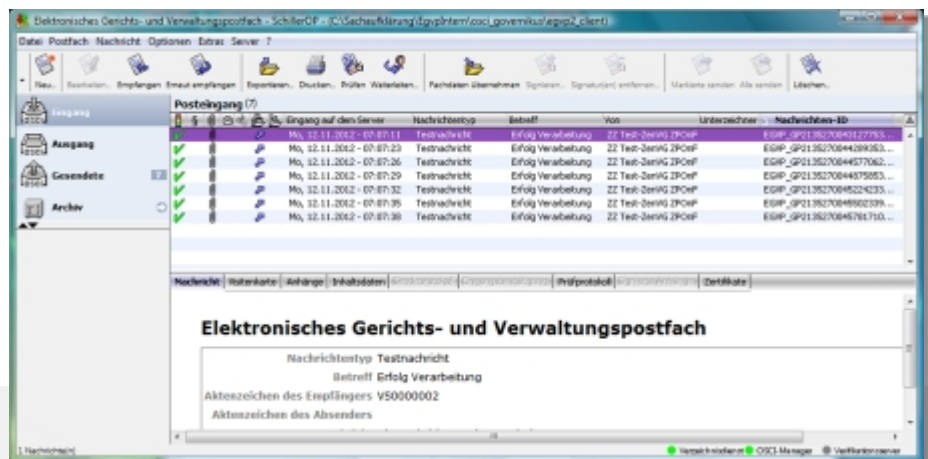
Elektronisches Gerichts- und Verwaltungspostfach - SchillerDP - (C:\Sachaufklärung\Egvp\Intern\osci_governikus\egvp2_client)

Datei Postfach Nachricht Optionen Extras Server ?

Neu.. Bearbeiten.. Empfangen Erneut empfangen Exportieren.. Drucken.. Prüfen Weiterleiten.. Fachdaten übernehmen Signieren.. Signatur(en) entfernen.. Markierte senden Alle senden Löschen..

Eingang
Ausgang
Gesendete
Archiv

Posteingang (7)

| Eingang auf dem Server | Nachrichtentyp | Betreff | Von | Unterzeichner | Nachrichten-ID |
|---|---|---|---|---|---|
| Mo, 12.11.2012 - 07:07:11 | Testnachricht | Erfolg Verarbeitung | ZZ Test-ZenVG ZPOnF | | EGVP_GP21352708431277S3... |
| Mo, 12.11.2012 - 07:07:23 | Testnachricht | Erfolg Verarbeitung | ZZ Test-ZenVG ZPOnF | | EGVP_GP2135270844289353... |
| Mo, 12.11.2012 - 07:07:26 | Testnachricht | Erfolg Verarbeitung | ZZ Test-ZenVG ZPOnF | | EGVP_GP2135270844577062... |
| Mo, 12.11.2012 - 07:07:29 | Testnachricht | Erfolg Verarbeitung | ZZ Test-ZenVG ZPOnF | | EGVP_GP2135270844875853... |
| Mo, 12.11.2012 - 07:07:32 | Testnachricht | Erfolg Verarbeitung | ZZ Test-ZenVG ZPOnF | | EGVP_GP2135270845224233... |
| Mo, 12.11.2012 - 07:07:35 | Testnachricht | Erfolg Verarbeitung | ZZ Test-ZenVG ZPOnF | | EGVP_GP2135270845502339... |
| Mo, 12.11.2012 - 07:07:38 | Testnachricht | Erfolg Verarbeitung | ZZ Test-ZenVG ZPOnF | | EGVP_GP2135270845781710... |

Nachricht Visitenkarte Anhänge Inhaltsdaten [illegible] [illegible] Prüfprotokoll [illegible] Zertifikate

Elektronisches Gerichts- und Verwaltungspostfach

Nachrichtentyp Testnachricht
Betreff Erfolg Verarbeitung
Aktenzeichen des Empfängers V50000002
Aktenzeichen des Absenders

1 Nachricht(en)
Verzeichnisdienst OSCI-Manager Verifikationsserver